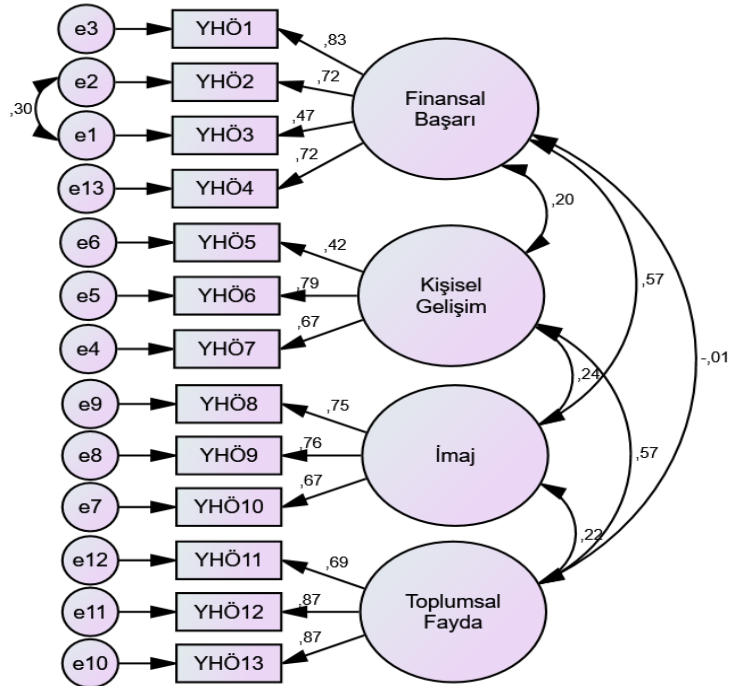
e3
YHÖ1
,83
e2
YHÖ2
,72
,30
e1
YHÖ3
,47
e13
YHÖ4
,72
Finansal Başarı
,20
e6
YHÖ5
,42
e5
YHÖ6
,79
e4
YHÖ7
,67
Kişisel Gelişim
,57
-,01
,24
e9
YHÖ8
,75
e8
YHÖ9
,76
e7
YHÖ10
,67
İmaj
,57
,22
e12
YHÖ11
,69
e11
YHÖ12
,87
e10
YHÖ13
,87
Toplumsal Fayda